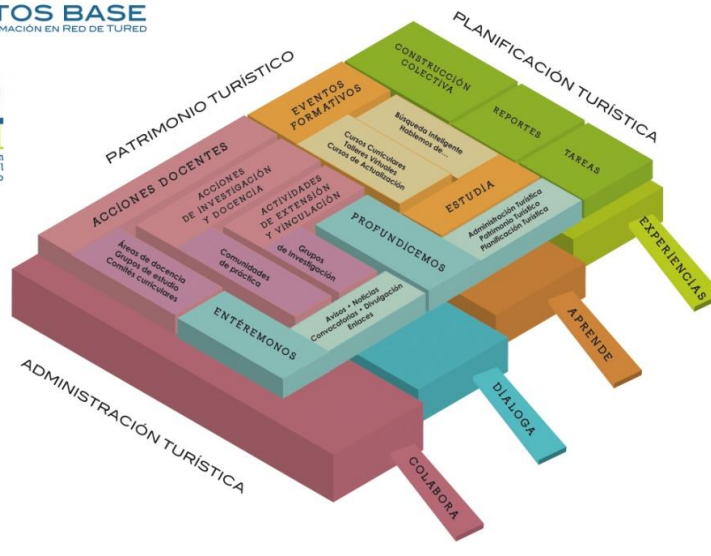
TOS BASE
MACIÓN EN RED DE TURED

PLANIFICACIÓN TURÍSTICA
PATRIMONIO TURÍSTICO

CONSTRUCCIÓN COLECTIVA
REPORTES
TAREAS
EVENTOS FORMATIVOS
Búsqueda Inteligente
Hablemos de...
Cursos Curriculares
Talleres Virtuales
Cursos de Actualización
ESTUDIA
Administración Turística
Patrimonio Turístico
Planificación Turística
EXPERIENCIAS
ACCIONES DOCENTES
ACCIONES DE INVESTIGACIÓN Y DOCENCIA
ACTIVIDADES DE EXTENSIÓN Y VINCULACIÓN
PROFUNDICEMOS
Áreas de docencia
Grupos de estudio
Comités curriculares
Comunidades de práctica
Grupos de investigación
ENTÉREMONOS
Avisos • Noticias
Convocatorias • Divulgación
Enlaces
APRENDE
DIALOGA
COLABORA

ADMINISTRACIÓN TURÍSTICA